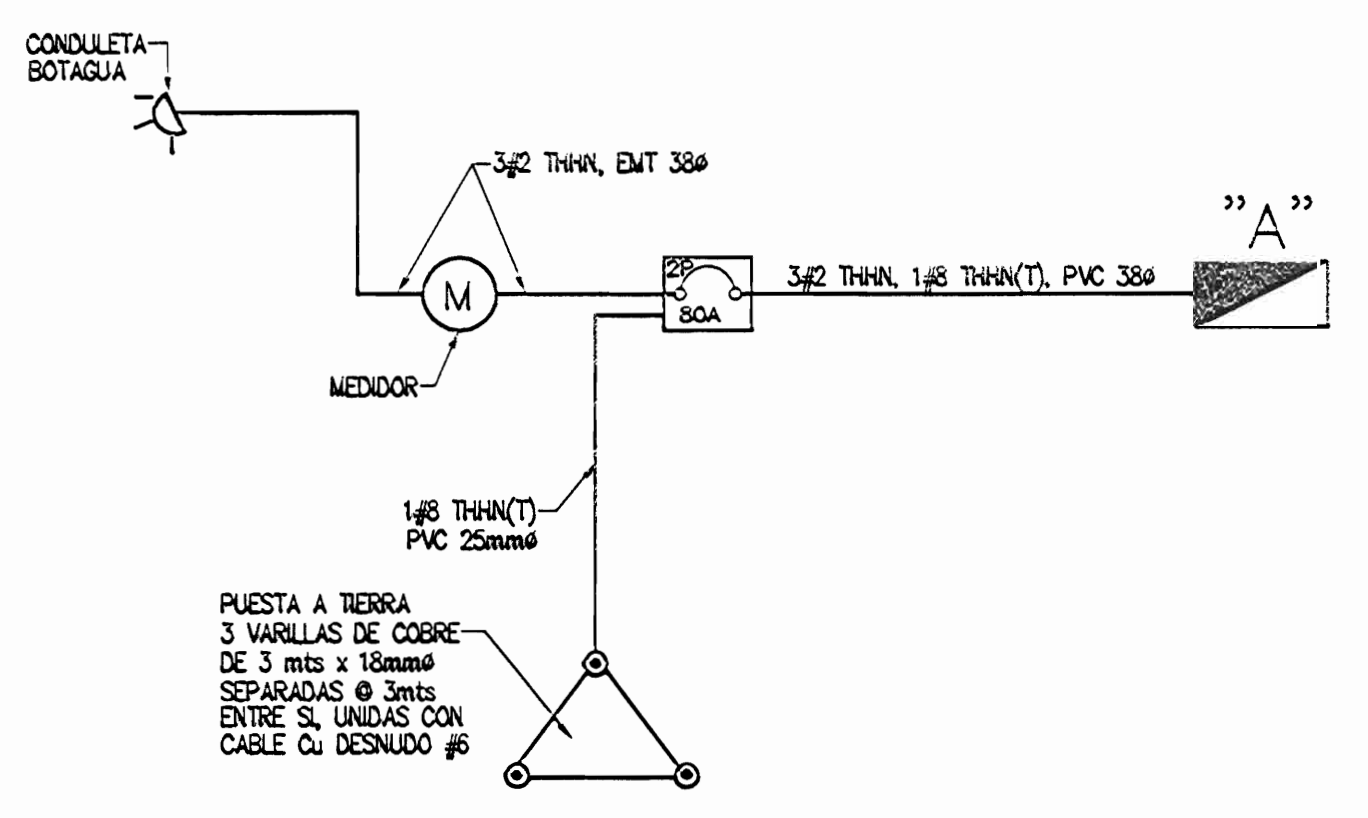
CONDULETA
BOTAGUA

3#2 THHN, EMT 38ø

"A"

M

2P
80A

3#2 THHN, 1#8 THHN(T), PVC 38ø

MEDIDOR

1#8 THHN(T)
PVC 25mmø

PUESTA A TIERRA
3 VARILLAS DE COBRE
DE 3 mts x 18mmø
SEPARADAS @ 3mts
ENTRE SI, UNIDAS CON
CABLE Cu DESNUDO #6